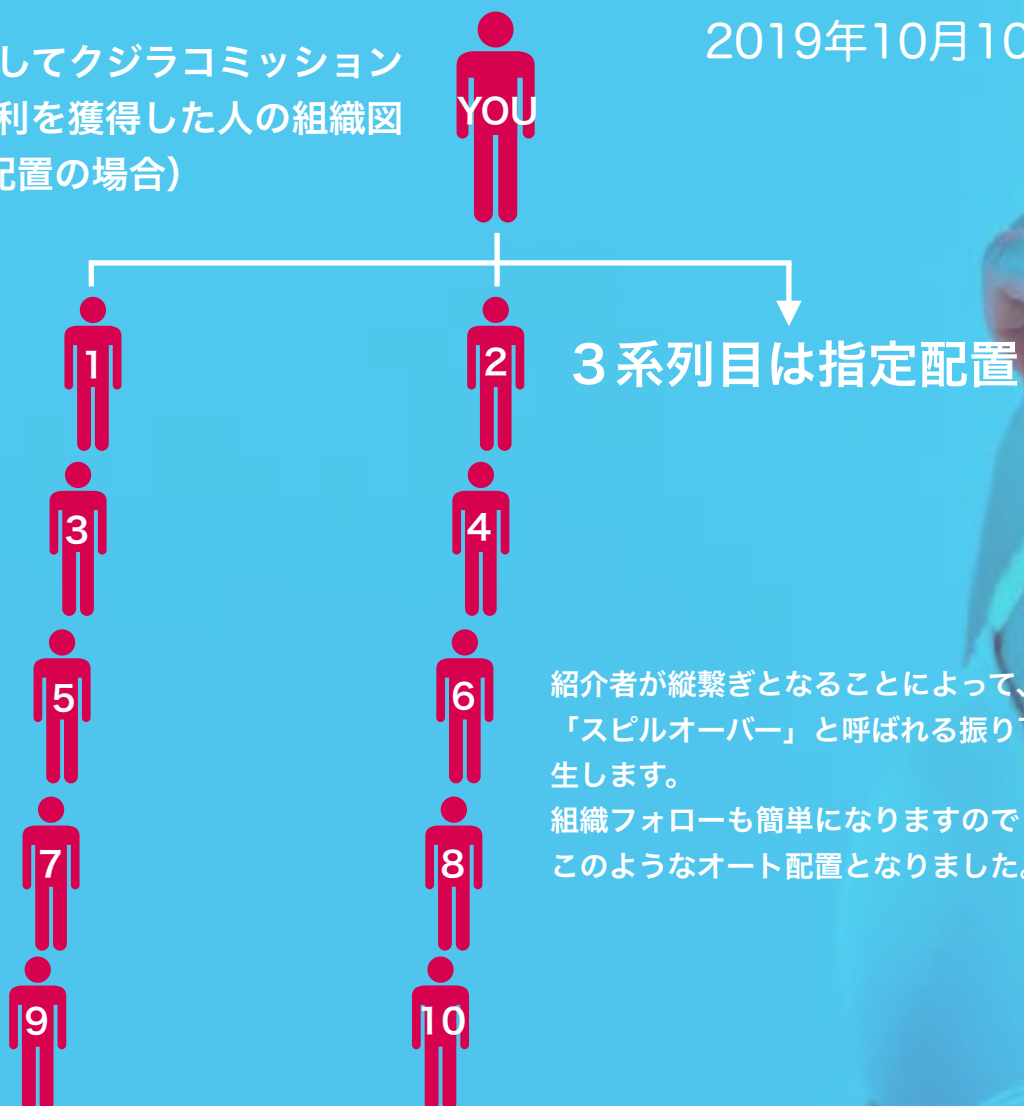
してクジラコミッション
利を獲得した人の組織図
配置の場合)

2019年10月10

YOU

1

2

３系列目は指定配置

3

4

5

6

紹介者が縦繋ぎとなることによって、
「スピルオーバー」と呼ばれる振り
生します。
組織フォローも簡単になりますので
このようなオート配置となりました。

7

8

9

10